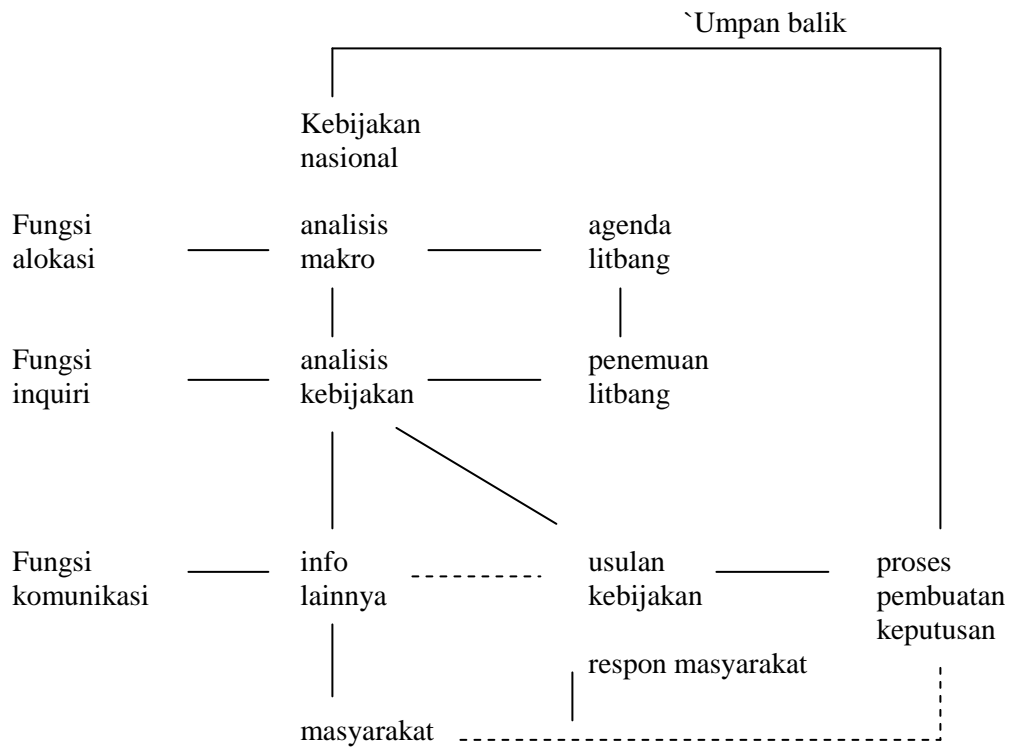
`Umpan balik

Kebijakan nasional

Fungsi alokasi

analisis makro

agenda litbang

Fungsi inquiri

analisis kebijakan

penemuan litbang

Fungsi komunikasi

info lainnya

usulan kebijakan

proses pembuatan keputusan

respon masyarakat

masyarakat